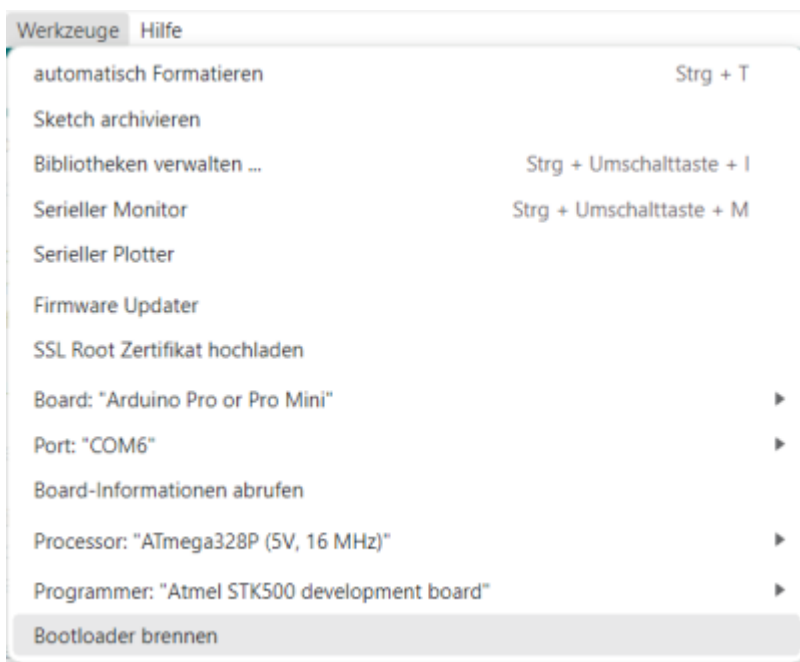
Werkzeuge Hilfe

automatisch Formatieren Strg + T
Sketch archivieren
Bibliotheken verwalten ... Strg + Umschalttaste + I
Serieller Monitor Strg + Umschalttaste + M
Serieller Plotter
Firmware Updater
SSL Root Zertifikat hochladen
Board: "Arduino Pro or Pro Mini"
Port: "COM6"
Board-Informationen abrufen
Processor: "ATmega328P (5V, 16 MHz)"
Programmer: "Atmel STK500 development board"
Bootloader brennen